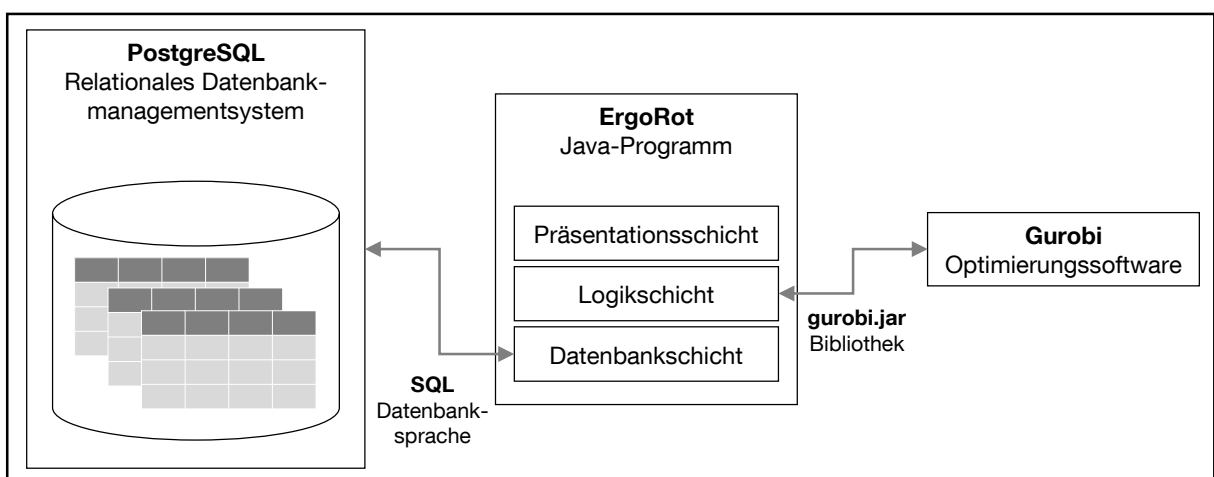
PostgreSQL
Relationales Datenbankmanagementsystem

ErgoRot
Java-Programm

Präsentationsschicht

Logikschicht

Datenbankschicht

Gurobi
Optimierungssoftware

gurobi.jar
Bibliothek

SQL
Datenbanksprache